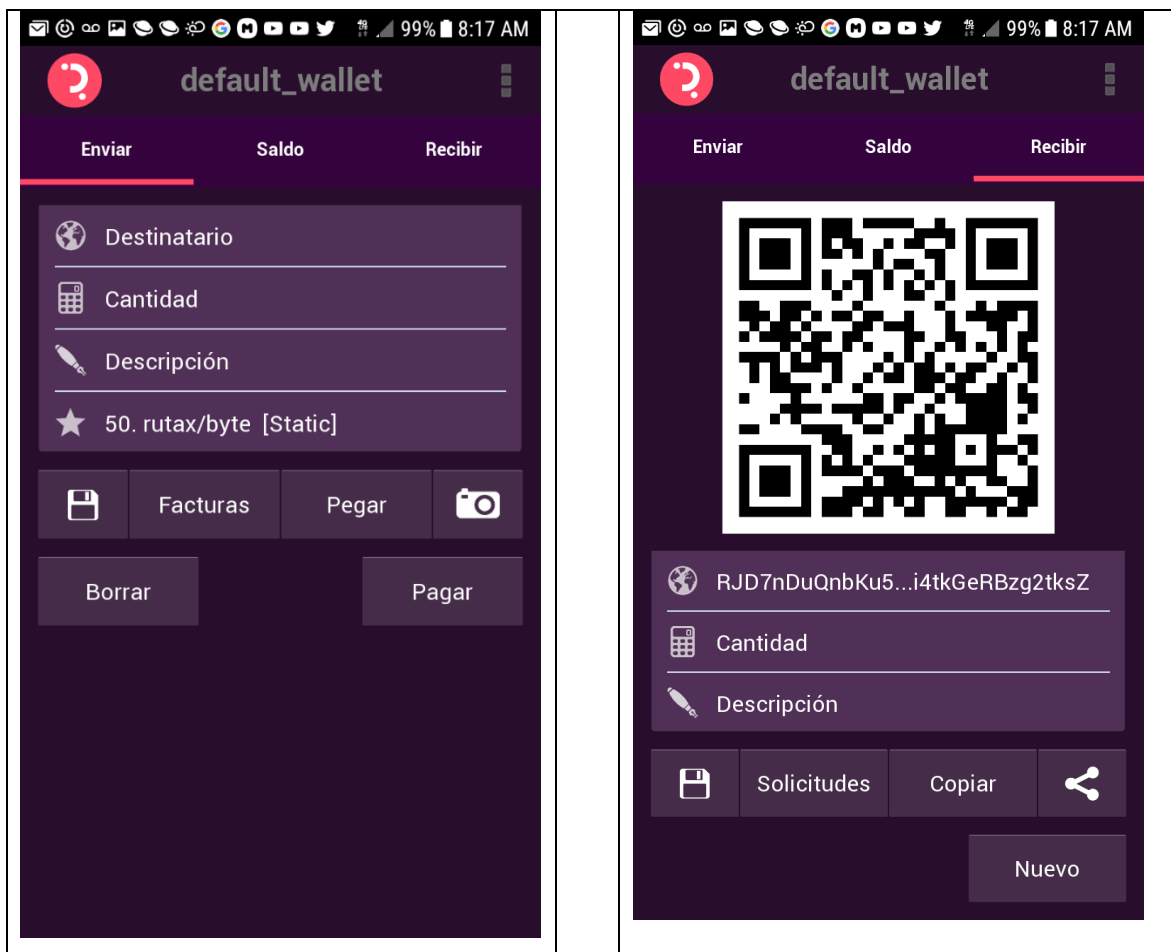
99% 8:17 AM

default_wallet

Enviar Saldo Recibir

Destinatario

Cantidad

Descripción

50. rutax/byte [Static]

Facturas Pegar

Borrar Pagar

99% 8:17 AM

default_wallet

Enviar Saldo Recibir

RJD7nDuQnbKu5...i4tkGeRBzg2tksZ

Cantidad

Descripción

Solicitudes Copiar

Nuevo